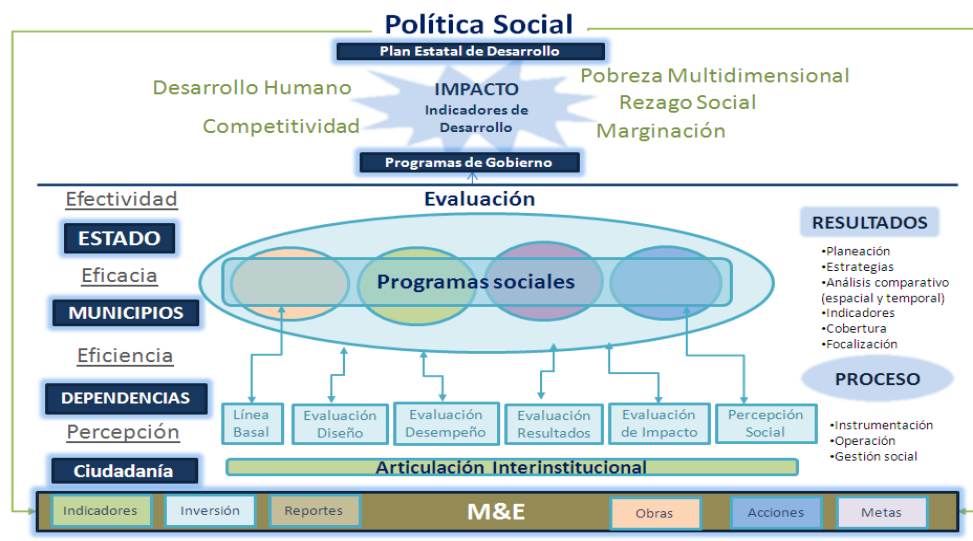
Política Social

Plan Estatal de Desarrollo

Desarrollo Humano

Competitividad

IMPACTO
Indicadores de Desarrollo

Pobreza Multidimensional

Rezago Social

Marginación

Programas de Gobierno

Efectividad

Evaluación

RESULTADOS

ESTADO

Eficacia

MUNICIPIOS

Eficiencia

DEPENDENCIAS

Percepción

Ciudadanía

Programas sociales

•Planeación
•Estrategias
•Análisis comparativo (espacial y temporal)
•Indicadores
•Cobertura
•Focalización

PROCESO

•Instrumentación
•Operación
•Gestión social

Línea Basal

Evaluación Diseño

Evaluación Desempeño

Evaluación Resultados

Evaluación de Impacto

Percepción Social

Articulación Interinstitucional

Indicadores

Inversión

Reportes

M&E

Obras

Acciones

Metas